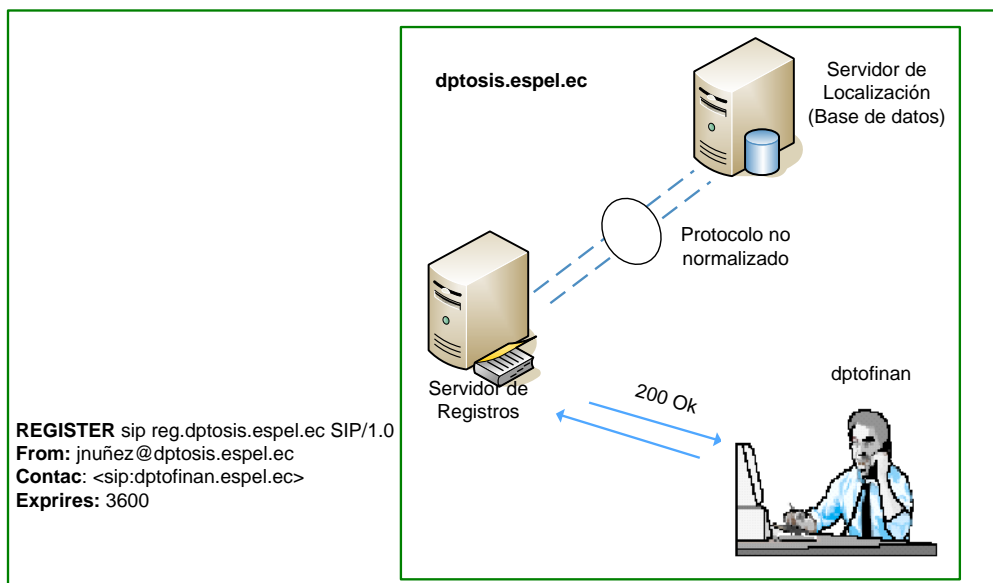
dptosis.espel.ec

Servidor de Localización (Base de datos)

Protocolo no normalizado

Servidor de Registros

200 Ok

dptofinan

**REGISTER** sip reg.dptosis.espel.ec SIP/1.0
**From:** jnuñez@dptosis.espel.ec
**Contac**: <sip:dptofinan.espel.ec>
**Exprires:** 3600